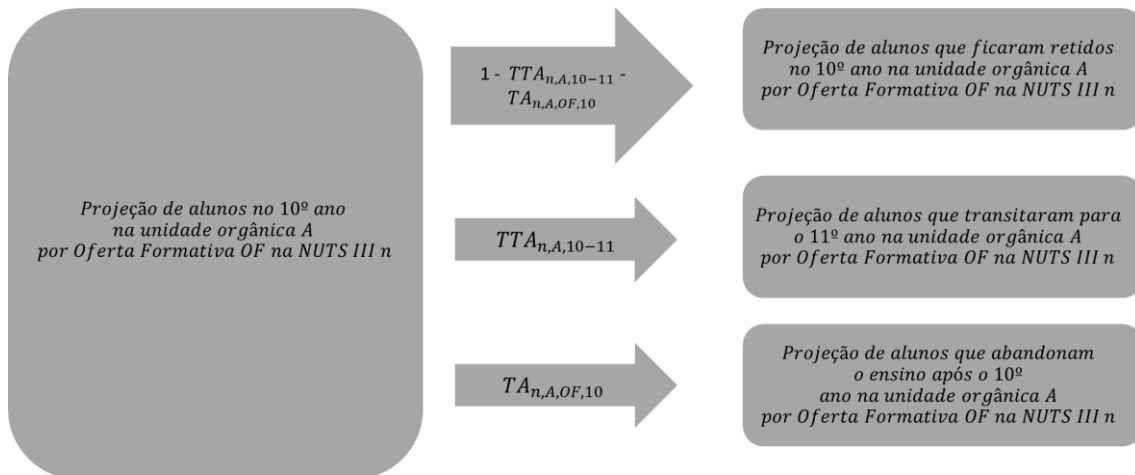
Projeção de alunos no 10º ano na unidade orgânica A por Oferta Formativa OF na NUTS III n

1 - $TTA_{n,A,10-11}$ - $TA_{n,A,OF,10}$

Projeção de alunos que ficaram retidos no 10º ano na unidade orgânica A por Oferta Formativa OF na NUTS III n

$TTA_{n,A,10-11}$

Projeção de alunos que transitaram para o 11º ano na unidade orgânica A por Oferta Formativa OF na NUTS III n

$TA_{n,A,OF,10}$

Projeção de alunos que abandonam o ensino após o 10º ano na unidade orgânica A por Oferta Formativa OF na NUTS III n